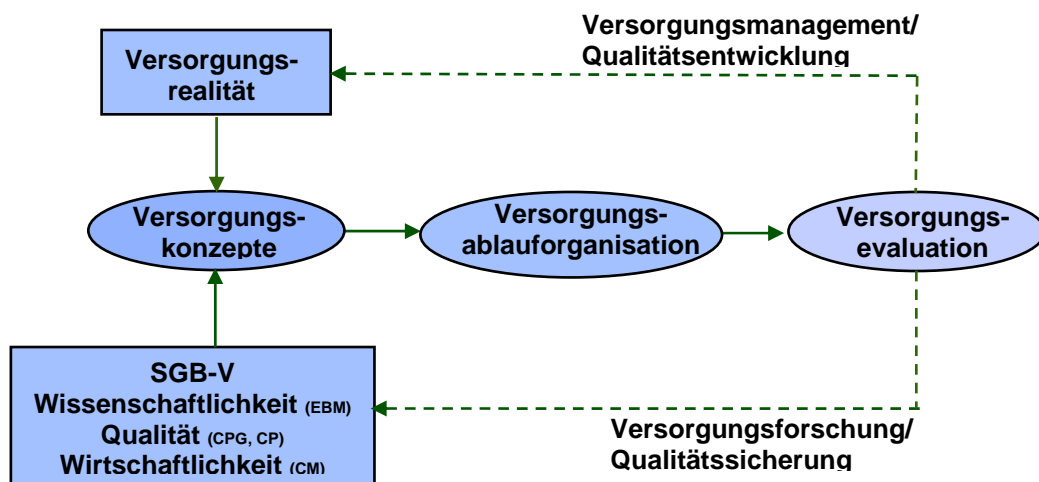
Versorgungsmanagement/
Qualitätsentwicklung

Versorgungsrealität

Versorgungskonzepte

Versorgungsablauforganisation

Versorgungsevaluation

SGB-V
Wissenschaftlichkeit (EBM)
Qualität (CPG, CP)
Wirtschaftlichkeit (CM)

Versorgungsforschung/
Qualitätssicherung